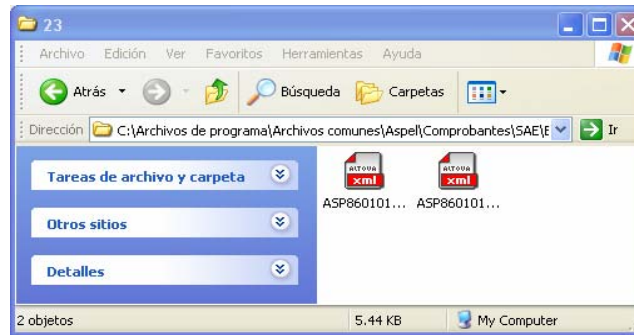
23

Archivo Edición Ver Favoritos Herramientas Ayuda

Atrás Búsqueda Carpetas

Dirección C:\Archivos de programa\Archivos comunes\Aspel\Comprobantes\SAE\E Ir

Tareas de archivo y carpeta

Otros sitios

Detalles

ALTOVA xml ASP860101...

ALTOVA xml ASP860101...

2 objetos 5.44 KB My Computer